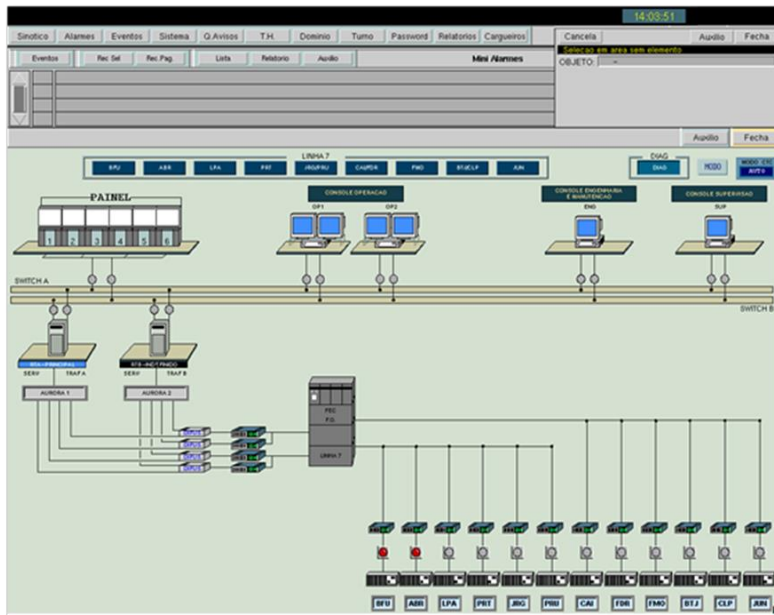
14:03:51

Sinotico | Alarmes | Eventos | Sistema | Q.Avisos | T.H. | Dominio | Turno | Password | Relatorios | Cargueiros

Cancela | Audio | Fecha

Selecao em area sem elemento

OBJETO:

Eventos | Rec Sel | Rec Pag | Lista | Relatorio | Audio

Mini Alarmes

Audio | Fecha

LINHA 7

BFU | ABR | LPA | PRT | JRG/PRU | CAI/FDR | FMO | BTJ/CLP | JUN

DIAG

DIAG

MODO

MODO CTC

AUTO

PAINEL

1 2 3 4 5 6

CONSOLE OPERACAO

OP1

OP2

CONSOLE ENGENHARIA E MANUTENCAO

ENG

CONSOLE SUPERVISAO

SUP

SWITCH A

SWITCH B

SERV

TRAF A

SERV

TRAF B

AURORA 1

AURORA 2

FEC

P.O.

LINHA 7

BFU | ABR | LPA | PRT | JRG | PRU | CAI | FDR | FMO | BTJ | CLP | JUN